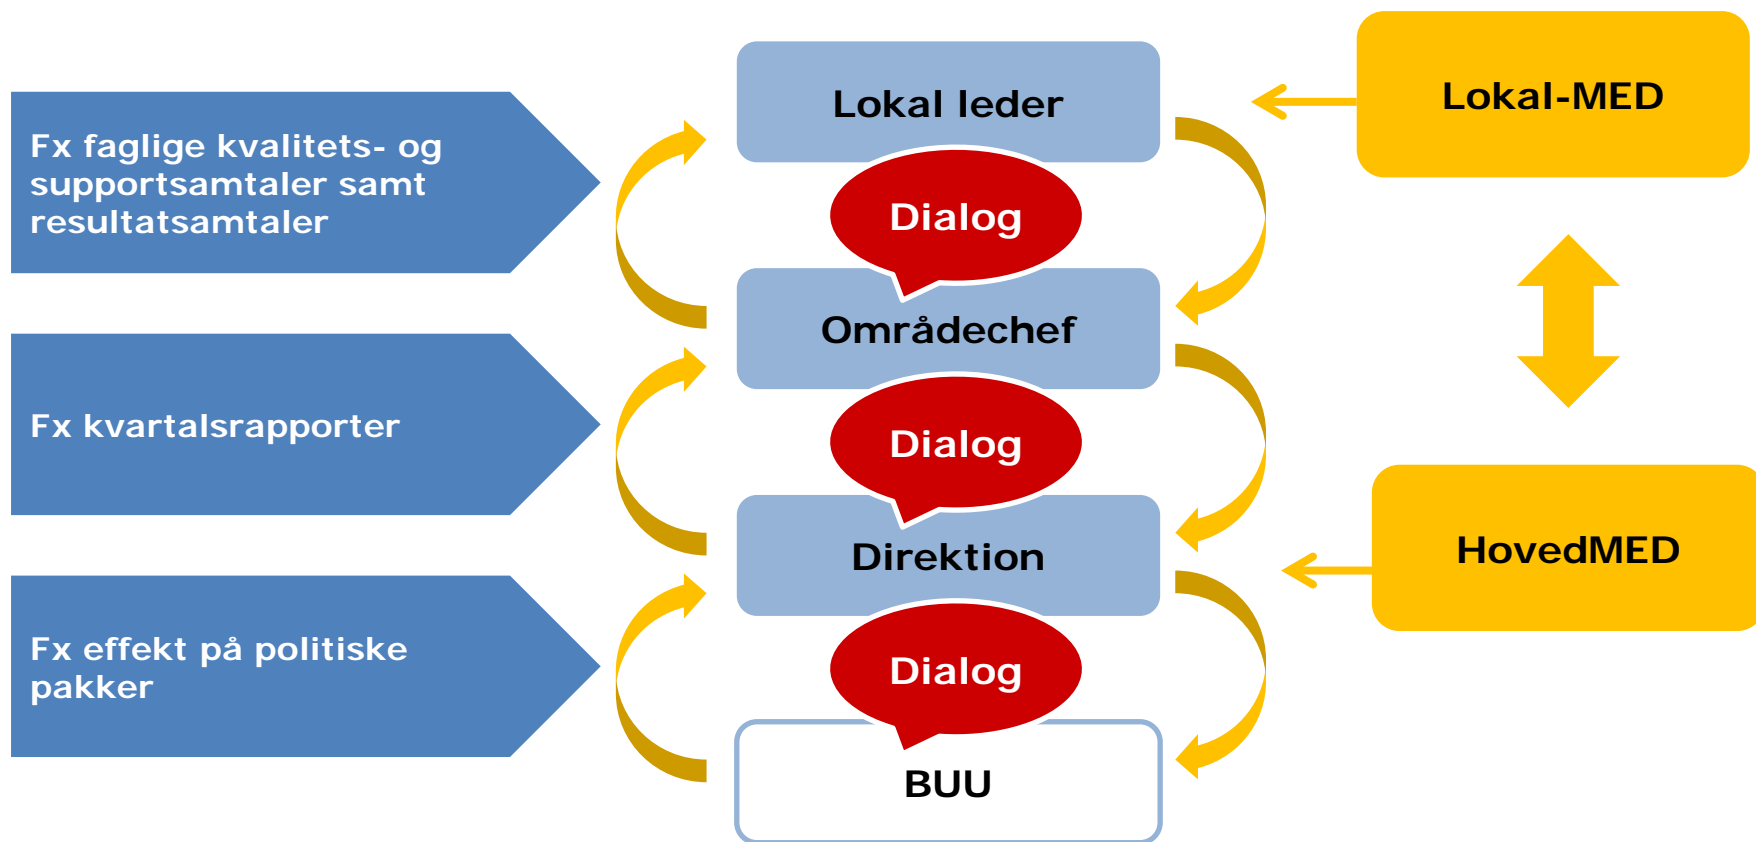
Fx faglige kvalitets- og supportsamtaler samt resultatsamtaler

Fx kvartalsrapporter

Fx effekt på politiske pakker

Lokal leder

Dialog

Områdechef

Dialog

Direktion

Dialog

BUU

Lokal-MED

HovedMED